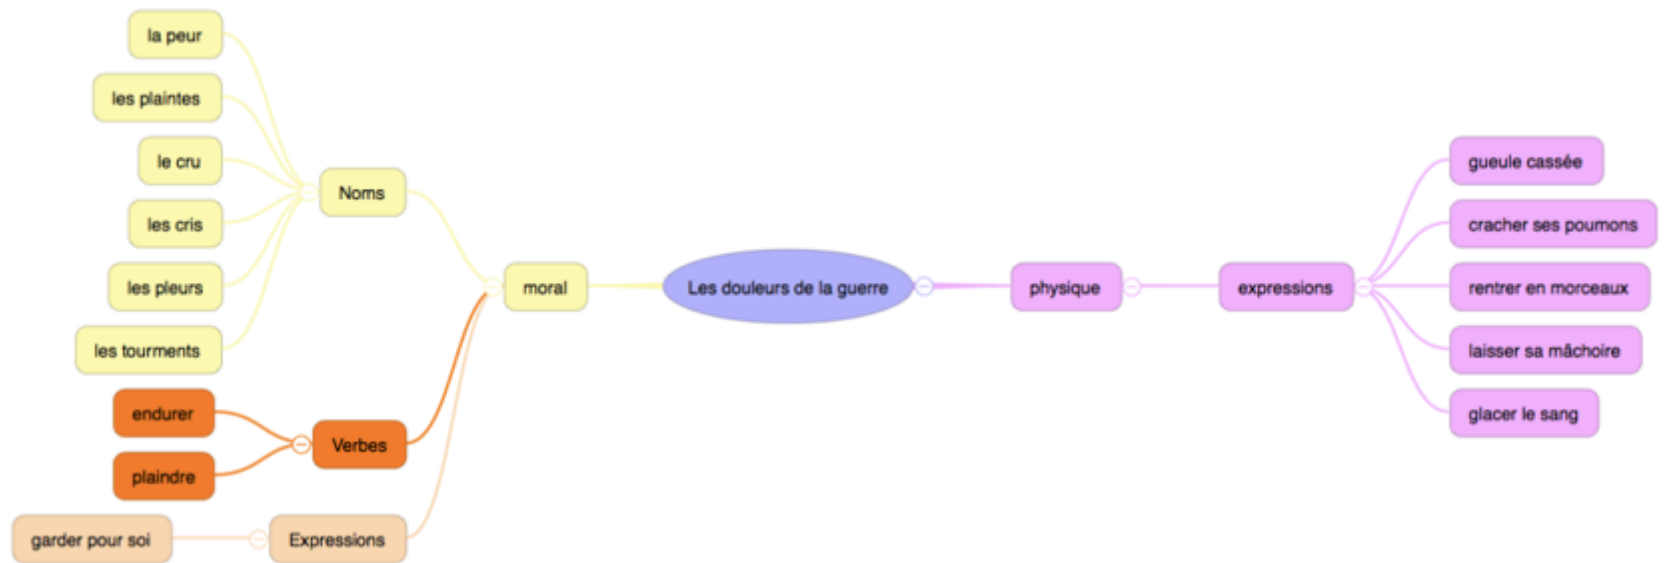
Les douleurs de la guerre

moral

Noms

la peur

les plaintes

le cru

les cris

les pleurs

les tourments

Verbes

endurer

plaindre

Expressions

garder pour soi

physique

expressions

gueule cassée

cracher ses poumons

rentrer en morceaux

laisser sa mâchoire

glacer le sang